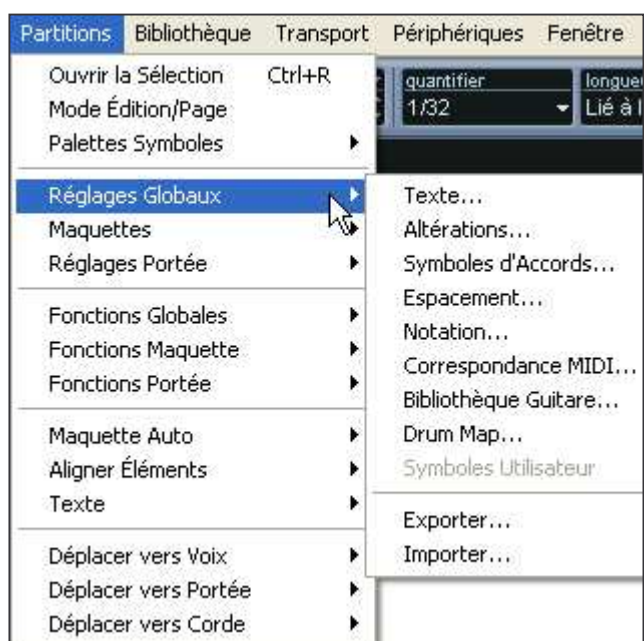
Partitions Bibliothèque Transport Périphériques Fenêtre

Ouvrir la Sélection Ctrl+R
Mode Édition/Page
Palettes Symboles

Réglages Globaux
Maquettes
Réglages Portée

Fonctions Globales
Fonctions Maquette
Fonctions Portée

Maquette Auto
Aligner Éléments
Texte

Déplacer vers Voix
Déplacer vers Portée
Déplacer vers Corde

quantifier
1/32
longue
Lié à l

Texte...
Altérations...
Symboles d'Accords...
Espacement...
Notation...
Correspondance MIDI...
Bibliothèque Guitare...
Drum Map...
Symboles Utilisateur

Exporter...
Importer...